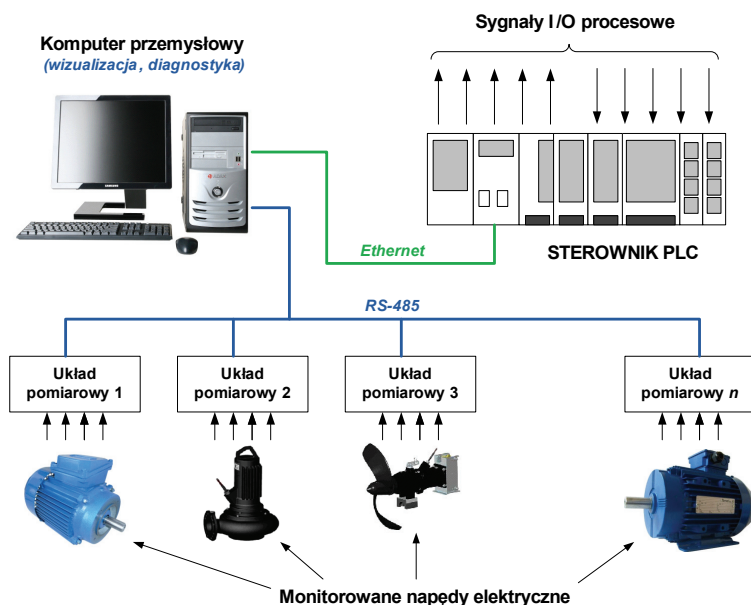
Sygnały I/O procesowe

Komputer przemysłowy
(wizualizacja, diagnostyka)

Ethernet

STEROWNIK PLC

RS-485

Układ pomiarowy 1

Układ pomiarowy 2

Układ pomiarowy 3

Układ pomiarowy n

Monitorowane napędy elektryczne